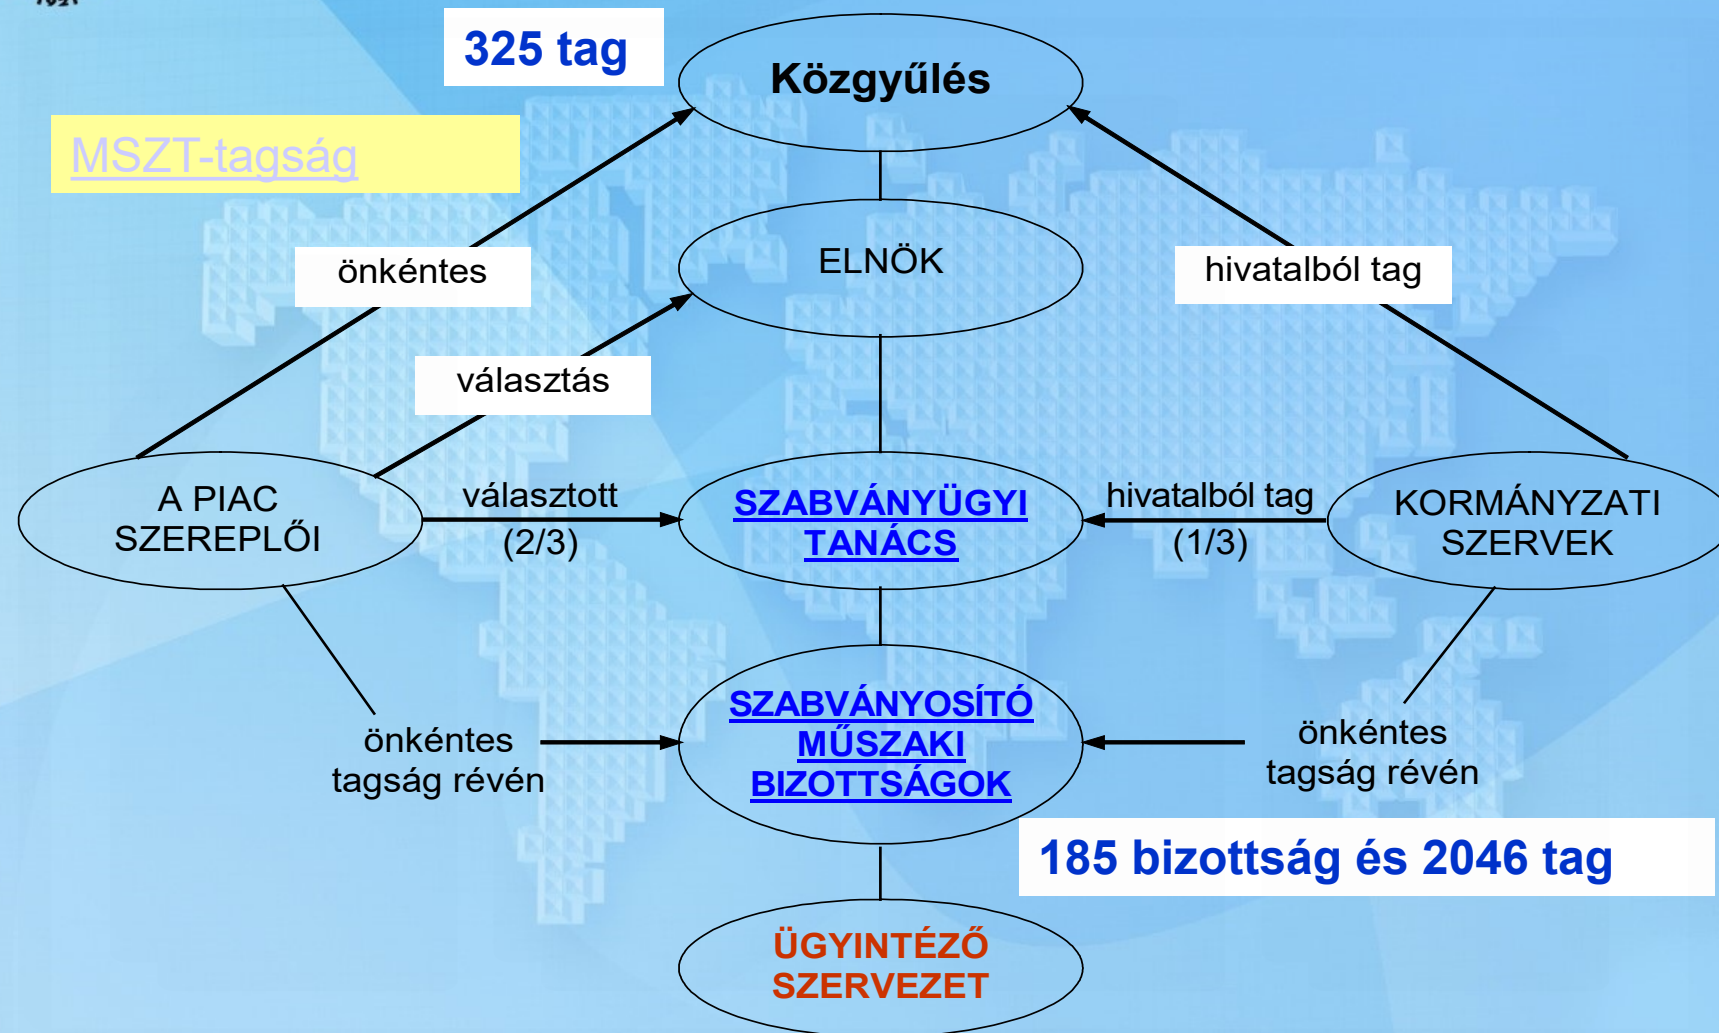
325 tag

Közgyűlés

MSZT-tagság

önkéntes

ELNÖK

hivatalból tag

választás

A PIAC SZEREPLŐI

választott (2/3)

SZABVÁNYÜGYI TANÁCS

hivatalból tag (1/3)

KORMÁNYZATI SZERVEK

önkéntes tagság révén

SZABVÁNYOSÍTÓ MŰSZAKI BIZOTTSÁGOK

önkéntes tagság révén

185 bizottság és 2046 tag

ÜGYINTÉZŐ SZERVEZET